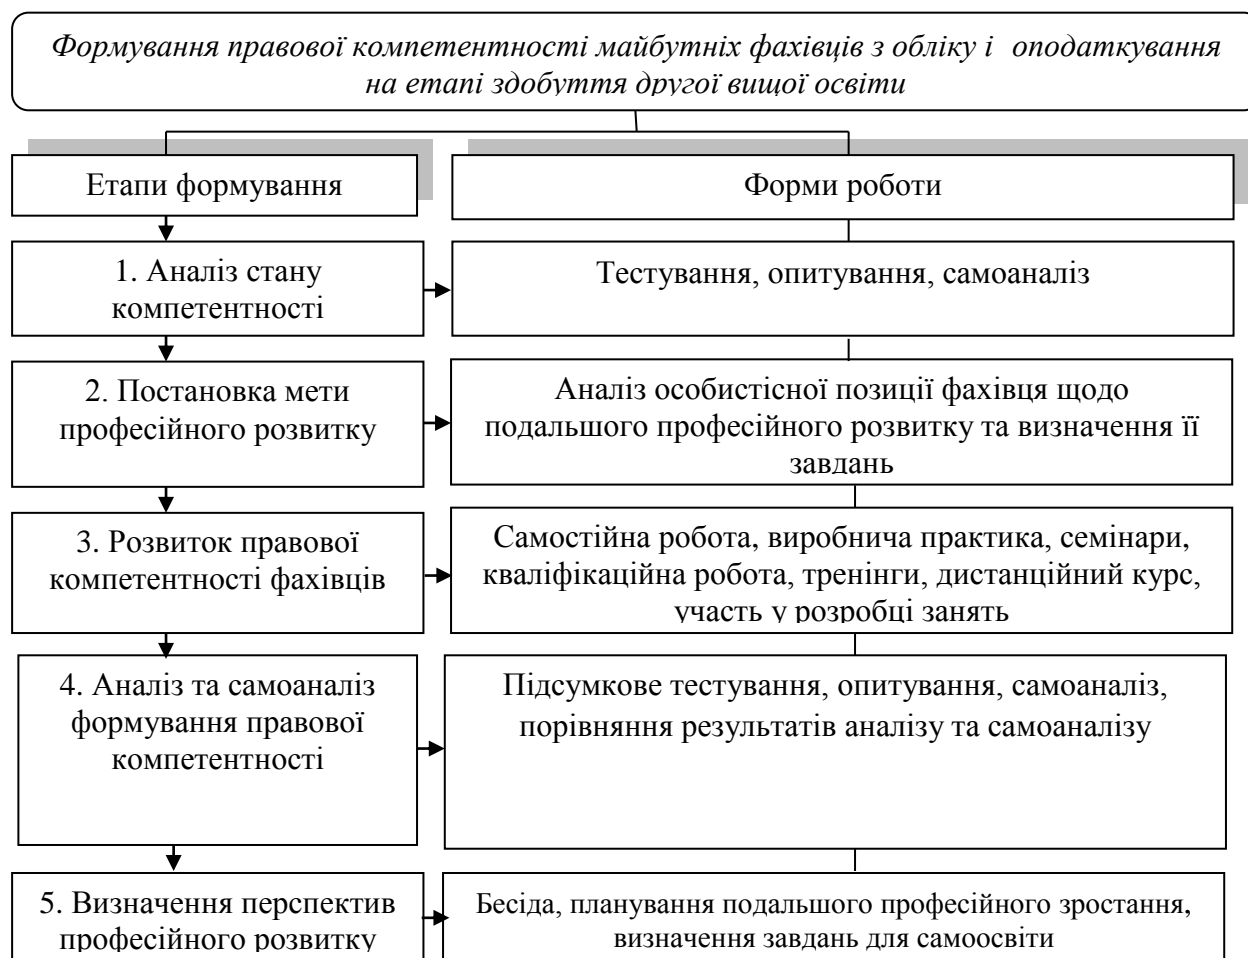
Формування правової компетентності майбутніх фахівців з обліку і оподаткування на етапі здобуття другої вищої освіти

Етапи формування

Форми роботи

1. Аналіз стану компетентності

Тестування, опитування, самоаналіз

2. Постановка мети професійного розвитку

Аналіз особистісної позиції фахівця щодо подальшого професійного розвитку та визначення її завдань

3. Розвиток правової компетентності фахівців

Самостійна робота, виробнича практика, семінари, кваліфікаційна робота, тренінги, дистанційний курс, участь у розробці занять

4. Аналіз та самоаналіз формування правової компетентності

Підсумкове тестування, опитування, самоаналіз, порівняння результатів аналізу та самоаналізу

5. Визначення перспектив професійного розвитку

Бесіда, планування подальшого професійного зростання, визначення завдань для самоосвіти